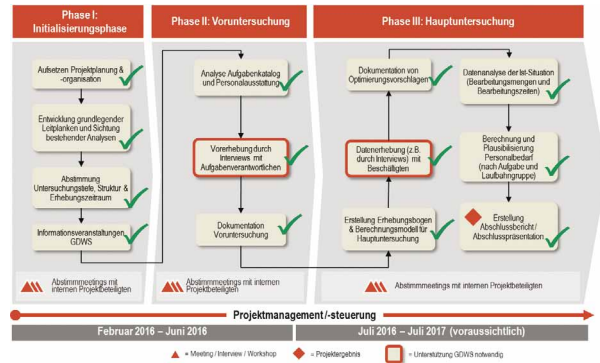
Phase I: Initialisierungsphase

Aufsetzen Projektplanung & -organisation

Entwicklung grundlegender Leitplanken und Sichtung bestehender Analysen

Abstimmung Untersuchungstiefe, Struktur & Erhebungszeitraum

Informationsveranstaltungen GDWS

Abstimmmeetings mit internen Projektbeteiligten

Phase II: Voruntersuchung

Analyse Aufgabenkatalog und Personalausstattung

Vorerhebung durch Interviews mit Aufgabenverantwortlichen

Dokumentation Voruntersuchung

Abstimmmeetings mit internen Projektbeteiligten

Phase III: Hauptuntersuchung

Dokumentation von Optimierungsvorschlägen

Datenerhebung (z.B. durch Interviews) mit Beschäftigten

Erstellung Erhebungsbogen & Berechnungsmodell für Hauptuntersuchung

Datenanalyse der Ist-Situation (Bearbeitungsmengen und Bearbeitungszeiten)

Berechnung und Plausibilisierung Personalbedarf (nach Aufgabe und Laufbahngruppe)

Erstellung Abschlussbericht / Abschlusspräsentation

Abstimmmeetings mit internen Projektbeteiligten

Projektmanagement/-steuerung

Februar 2016 – Juni 2016

Juli 2016 – Juli 2017 (voraussichtlich)

= Meeting / Interview / Workshop = Projektergebnis = Unterstützung GDWS notwendig